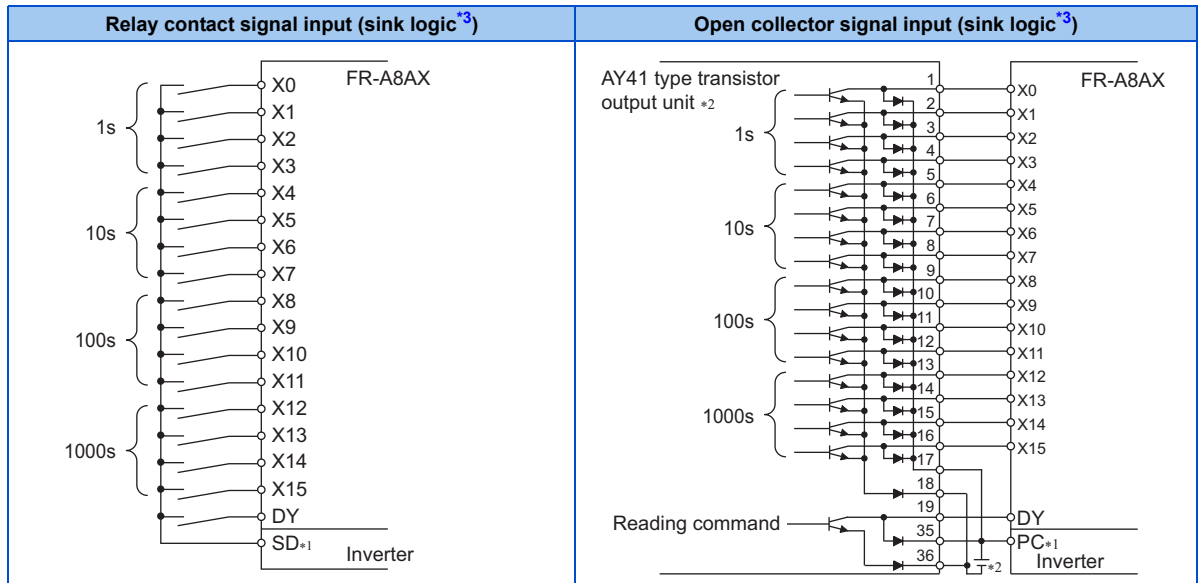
| Relay contact signal input (sink logic*3) | Open collector signal input (sink logic*3) |
|---|---|
| FR-A8AX<br>1s<br>X0<br>X1<br>X2<br>X3<br>10s<br>X4<br>X5<br>X6<br>X7<br>100s<br>X8<br>X9<br>X10<br>X11<br>1000s<br>X12<br>X13<br>X14<br>X15<br>DY<br>SD*1<br>Inverter | AY41 type transistor output unit *2<br>FR-A8AX<br>1s<br>10s<br>100s<br>1000s<br>1 2 3 4 5 6 7 8 9 10 11 12 13 14 15 16 17 18 19 35 36<br>X0<br>X1<br>X2<br>X3<br>X4<br>X5<br>X6<br>X7<br>X8<br>X9<br>X10<br>X11<br>X12<br>X13<br>X14<br>X15<br>Reading command<br>DY<br>PC*1<br>*2<br>Inverter |